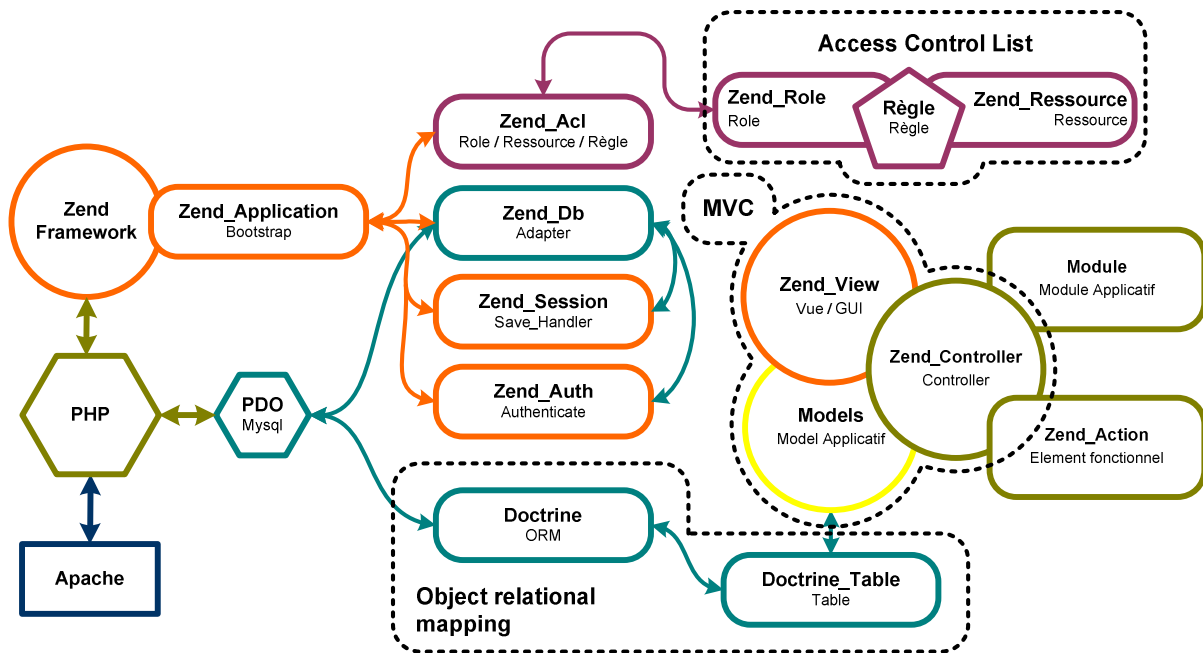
Access Control List

Zend_Role
Role

Règle
Règle

Zend_Ressource
Ressource

Zend_Acl
Role / Ressource / Règle

Zend Framework

Zend_Application
Bootstrap

Zend_Db
Adapter

Zend_Session
Save_Handler

Zend_Auth
Authenticate

MVC

Zend_View
Vue / GUI

Models
Model Applicatif

Zend_Controller
Controller

Module
Module Applicatif

Zend_Action
Element fonctionnel

PHP

PDO
Mysql

Apache

Doctrine
ORM

Doctrine_Table
Table

Object relational mapping